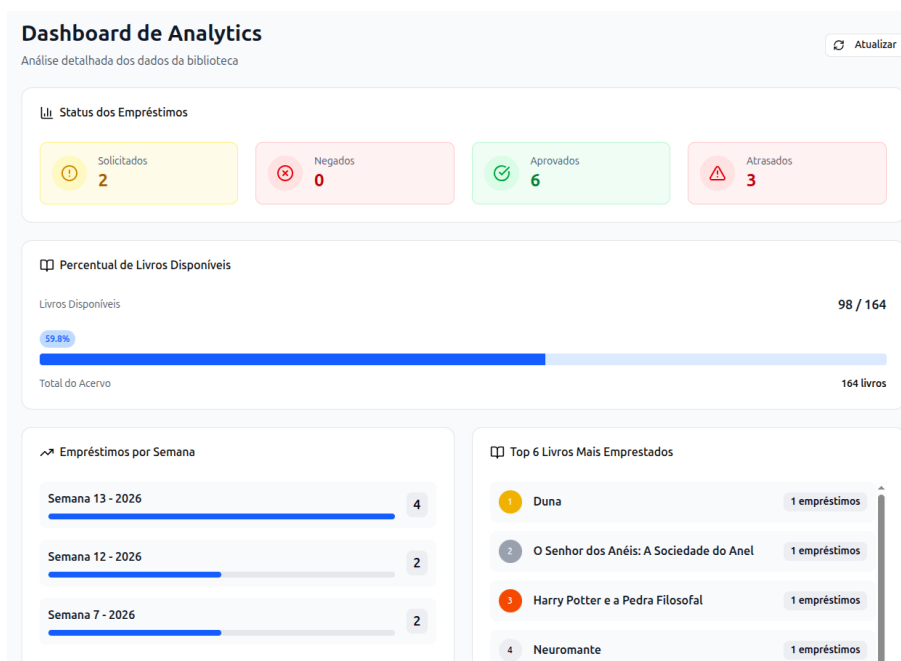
Dashboard de Analytics
Análise detalhada dos dados da biblioteca

Atualizar

Status dos Empréstimos

Solicitados
2

Negados
0

Aprovados
6

Atrasados
3

Percentual de Livros Disponíveis

Livros Disponíveis
98 / 164

59.8%

Total do Acervo
164 livros

Empréstimos por Semana

Semana 13 - 2026
4

Semana 12 - 2026
2

Semana 7 - 2026
2

Top 6 Livros Mais Emprestados

1 Duna 1 empréstimos

2 O Senhor dos Anéis: A Sociedade do Anel 1 empréstimos

3 Harry Potter e a Pedra Filosofal 1 empréstimos

4 Neuromante 1 empréstimos